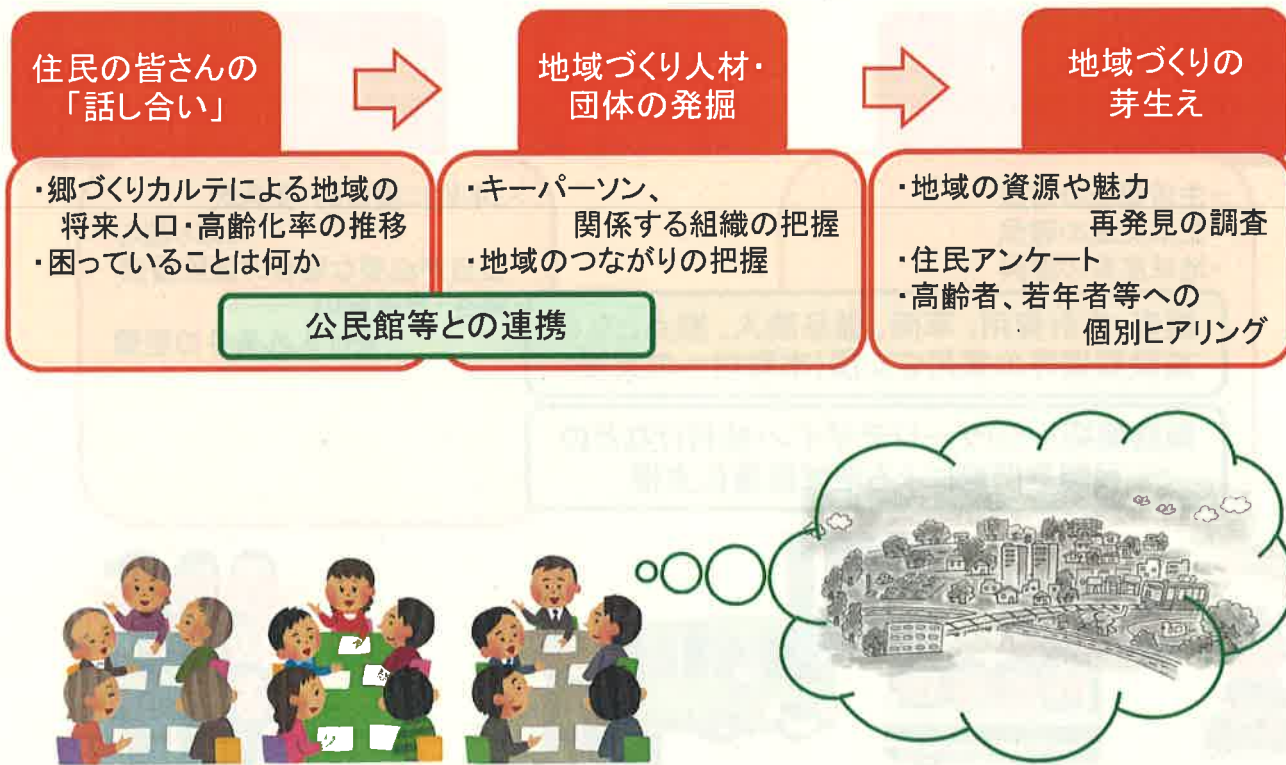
住民の皆さんの「話し合い」

地域づくり人材・団体の発掘

地域づくりの芽生え

・郷づくりカルテによる地域の将来人口・高齢化率の推移
・困っていることは何か

・キーパーソン、関係する組織の把握
・地域のつながりの把握

・地域の資源や魅力再発見の調査
・住民アンケート
・高齢者、若年者等への個別ヒアリング

公民館等との連携